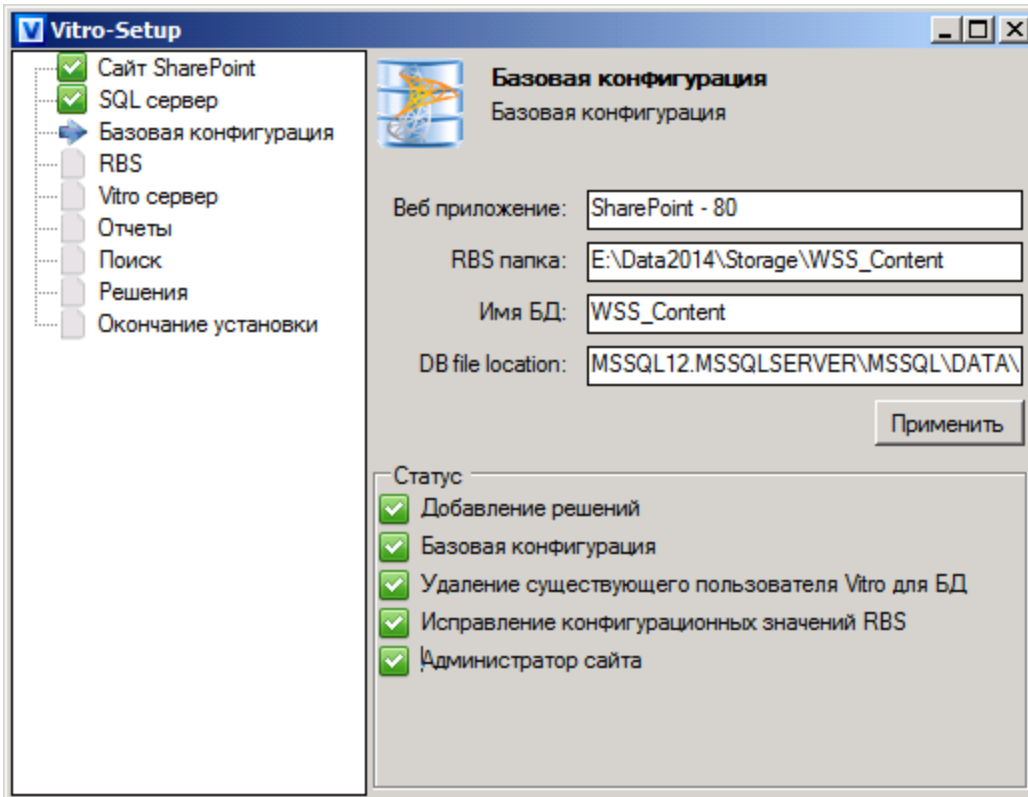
Vitro-Setup

Сайт SharePoint
SQL сервер
Базовая конфигурация
RBS
Vitro сервер
Отчеты
Поиск
Решения
Окончание установки

Базовая конфигурация
Базовая конфигурация

Веб приложение: SharePoint - 80
RBS папка: E:\Data2014\Storage\WSS_Content
Имя БД: WSS_Content
DB file location: MSSQL12.MSSQLSERVER\MSSQL\DATA\

Применить

Статус
Добавление решений
Базовая конфигурация
Удаление существующего пользователя Vitro для БД
Исправление конфигурационных значений RBS
Администратор сайта